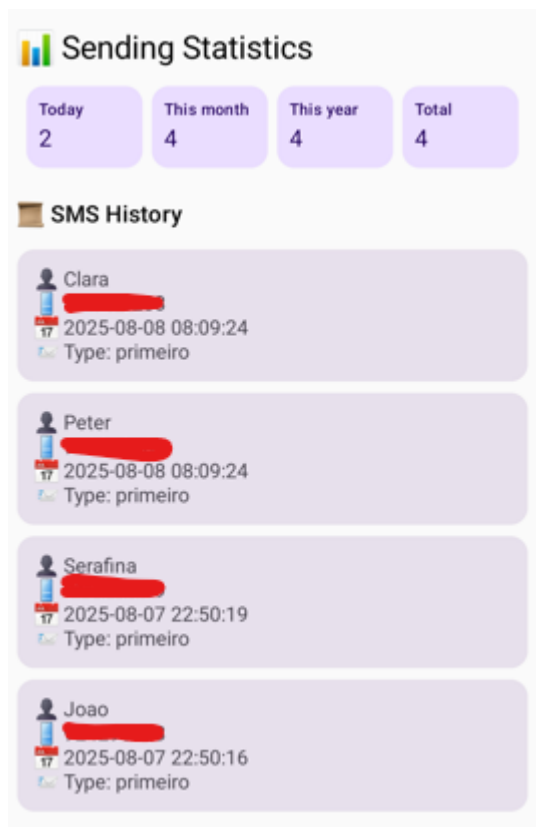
Sending Statistics

| Today | This month | This year | Total |
|---|---|---|---|
| 2 | 4 | 4 | 4 |

SMS History

Clara
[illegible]
17 2025-08-08 08:09:24
Type: primeiro

Peter
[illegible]
17 2025-08-08 08:09:24
Type: primeiro

Serafina
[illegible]
17 2025-08-07 22:50:19
Type: primeiro

Joao
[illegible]
17 2025-08-07 22:50:16
Type: primeiro